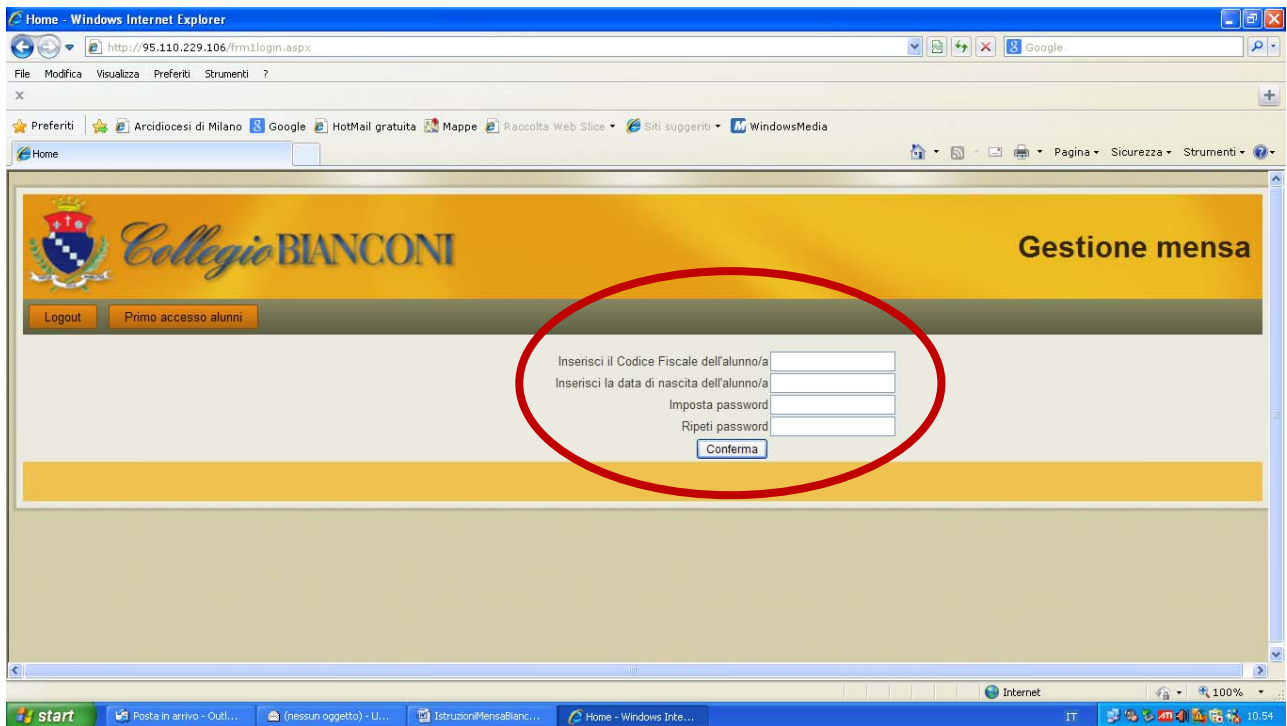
Home - Windows Internet Explorer

http://95.110.229.106/frm1login.aspx

Google

File Modifica Visualizza Preferiti Strumenti ?

Preferiti | Arcidiocesi di Milano Google HotMail gratuita Mappe Raccolta Web Slice Siti suggeriti WindowsMedia

Home

Pagina Sicurezza Strumenti

Collegio BIANCONI

Gestione mensa

Logout | Primo accesso alunni

Inserisci il Codice Fiscale dell'alunno/a
Inserisci la data di nascita dell'alunno/a
Imposta password
Ripeti password
Conferma

Internet | 100%

start | Posta in arrivo - Outl... | (nessun oggetto) - U... | IstruzioniMensaBianc... | Home - Windows Inte... | IT | 10.54